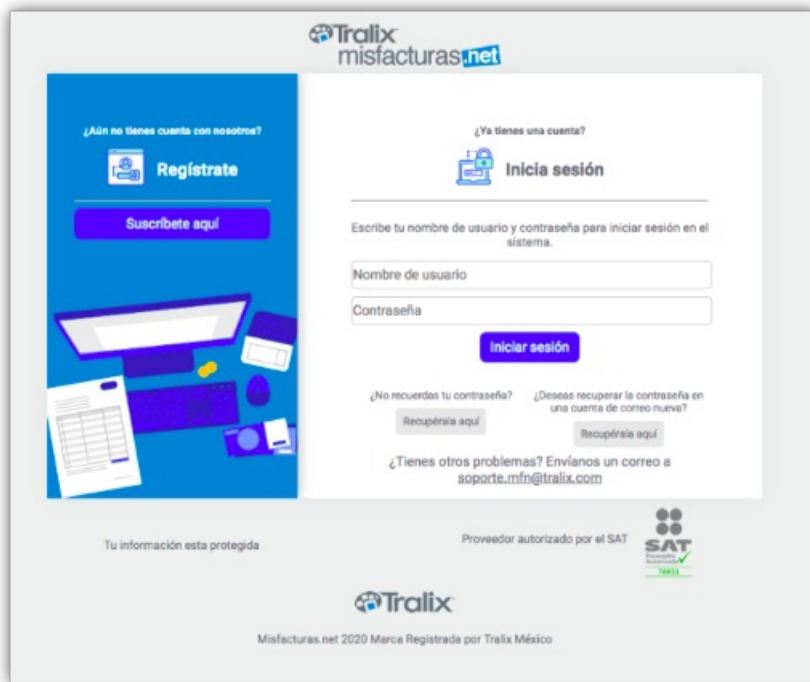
Tralix
misfacturas.net

¿Aún no tienes cuenta con nosotros?

Regístrate

Suscríbete aquí

¿Ya tienes una cuenta?

Inicia sesión

Escribe tu nombre de usuario y contraseña para iniciar sesión en el sistema.

Nombre de usuario

Contraseña

Iniciar sesión

¿No recuerdas tu contraseña?

Recupérala aquí

¿Deseas recuperar la contraseña en una cuenta de correo nueva?

Recupérala aquí

¿Tienes otros problemas? Envíanos un correo a soporte.mfn@tralix.com

Tu información esta protegida

Proveedor autorizado por el SAT

SAT
Proveedor Autorizado
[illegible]

Tralix

Misfacturas.net 2020 Marca Registrada por Tralix México